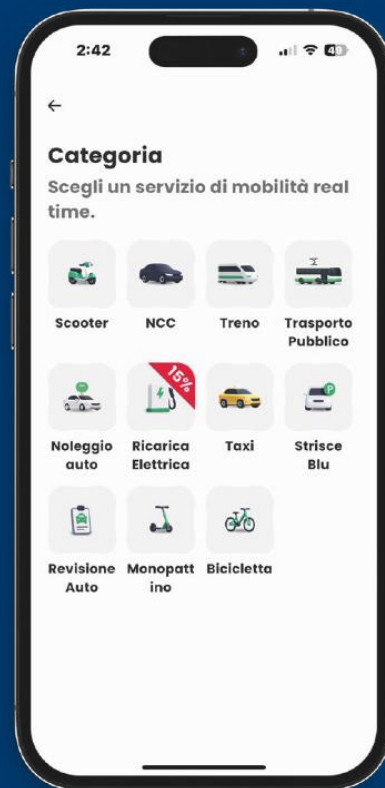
2:42

49

←

Categoria

Scegli un servizio di mobilità real time.

Scooter

NCC

Treno

Trasporto Pubblico

Noleggio auto

15%

Ricarica Elettrica

Taxi

P

Strisce Blu

Revisione Auto

Monopattino

Bicicletta